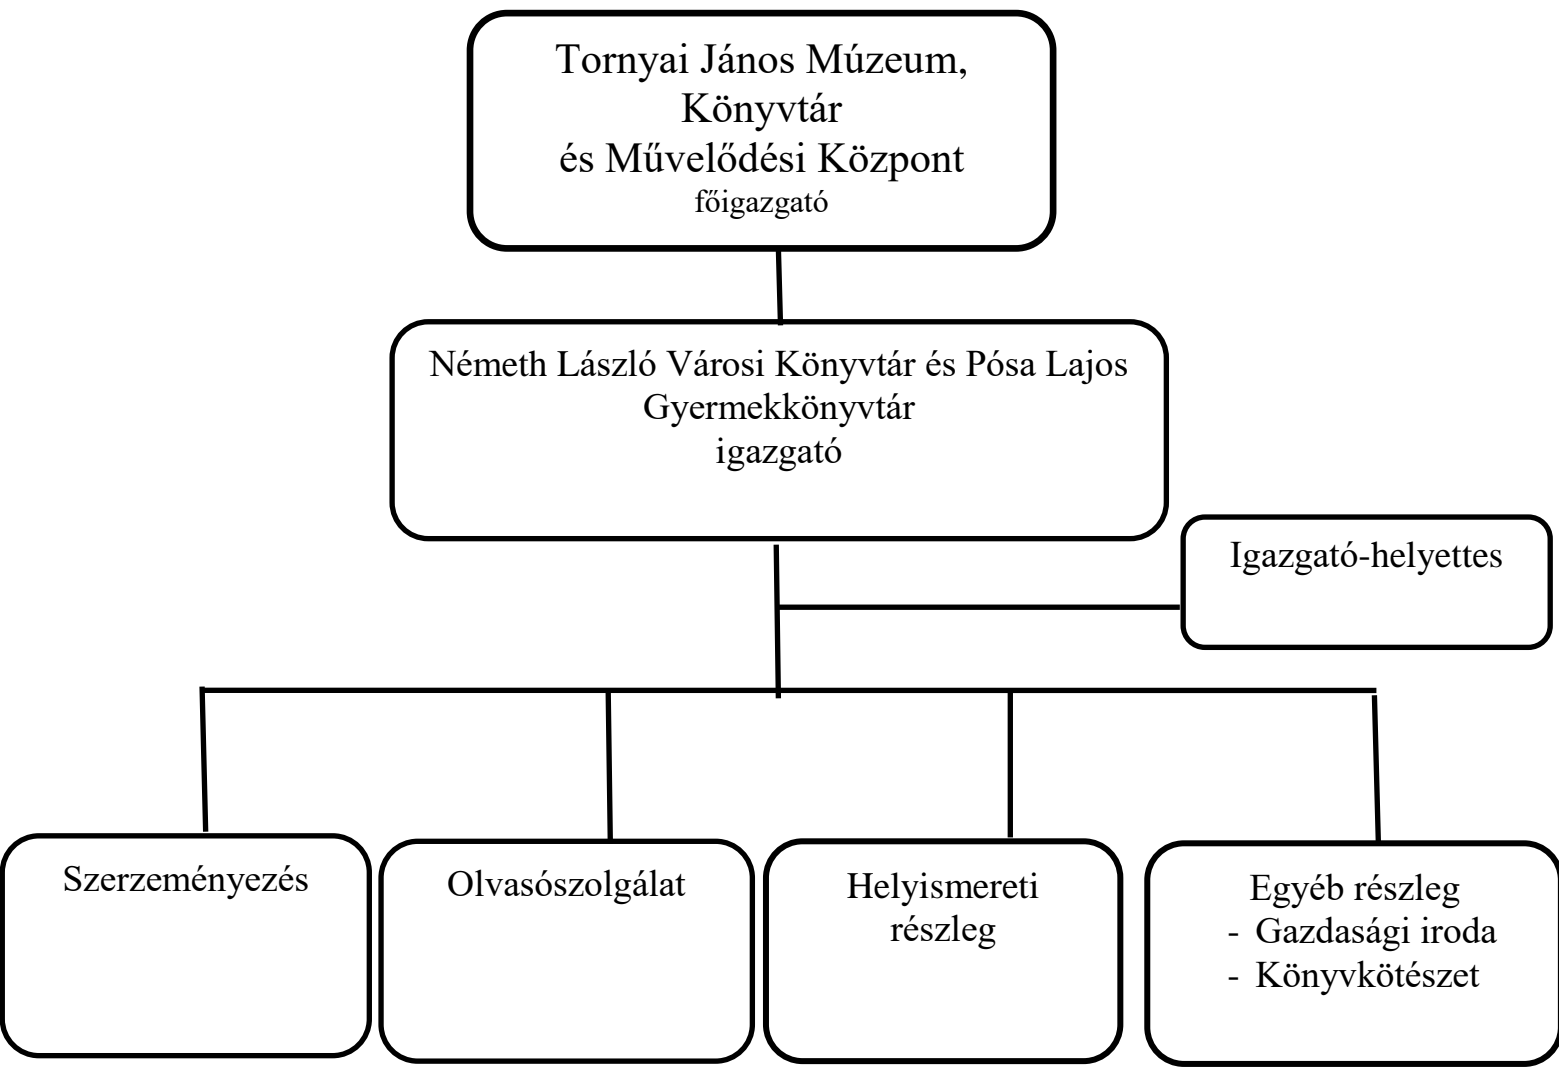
Tornyai János Múzeum, Könyvtár és Művelődési Központ
főigazgató

Németh László Városi Könyvtár és Pósa Lajos Gyermekkönyvtár
igazgató

Igazgató-helyettes

Szerzeményezés

Olvasószolgálat

Helyismereti részleg

Egyéb részleg
- Gazdasági iroda
- Könyvkötészet